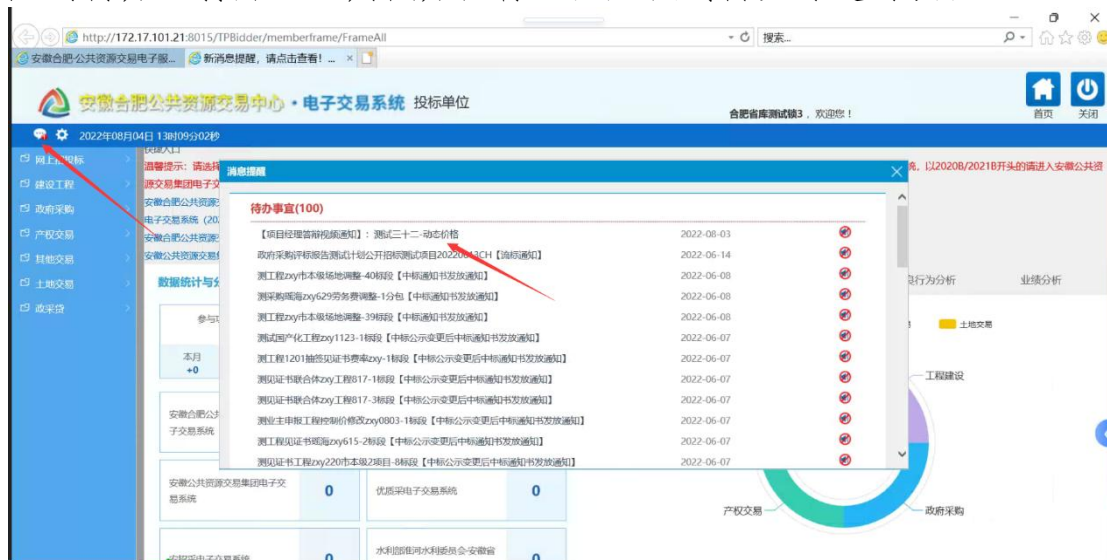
http://172.17.101.21:8015/TPBidder/memberframe/FrameAll
搜索...
安徽合肥公共资源交易电子服... 新消息提醒，请点击查看！...

安徽合肥公共资源交易中心 · 电子交易系统 投标单位
合肥省库测试镇3，欢迎您！
首页 关闭

2022年08月04日 13时09分02秒

网上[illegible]标
建设工程
政府采购
产权交易
其他交易
土地交易
政采贷

温馨提示：请选择
源交易集团电子交
安徽合肥公共资源
电子交易系统（20
安徽合肥公共资源
安徽公共资源交易
，以2020B/2021B开头的请进入安徽公共资

数据统计与分
参与
本月 +0
安徽合肥公共资源交易系统
安徽公共资源交易集团电子交易系统 0
优质采电子交易系统 0
水利部淮河水利委员会·安徽省 0
行为分析
业绩分析
土地交易
工程建设
产权交易
政府采购

消息提醒
待办事宜(100)

| | |
|---|---|
| 【项目经理答辩视频通知】：测试三十二-动态价格 | 2022-08-03 |
| 政府采购评标报告测试计划公开招标测试项目2022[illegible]CH【流标通知】 | 2022-06-14 |
| 测工程zxy市本级场地调整-40标段【中标通知书发放通知】 | 2022-06-08 |
| 测采购隔离zxy629劳务费调整-1分包【中标通知书发放通知】 | 2022-06-08 |
| 测工程zxy市本级场地调整-39标段【中标通知书发放通知】 | 2022-06-08 |
| 测试国产化工程zxy1123-1标段【中标公示变更后中标通知书发放通知】 | 2022-06-07 |
| 测工程1201抽签见证书变体zxy-1标段【中标公示变更后中标通知书发放通知】 | 2022-06-07 |
| 测见证书联合体zxy工程817-1标段【中标公示变更后中标通知书发放通知】 | 2022-06-07 |
| 测见证书联合体zxy工程817-3标段【中标公示变更后中标通知书发放通知】 | 2022-06-07 |
| 测业主申报工程控制价修改zxy0803-1标段【中标公示变更后中标通知书发放通知】 | 2022-06-07 |
| 测工程见证书既海zxy615-2标段【中标公示变更后中标通知书发放通知】 | 2022-06-07 |
| 测见证书工程zxy220市本级2项目-8标段【中标公示变更后中标通知书发放通知】 | 2022-06-07 |